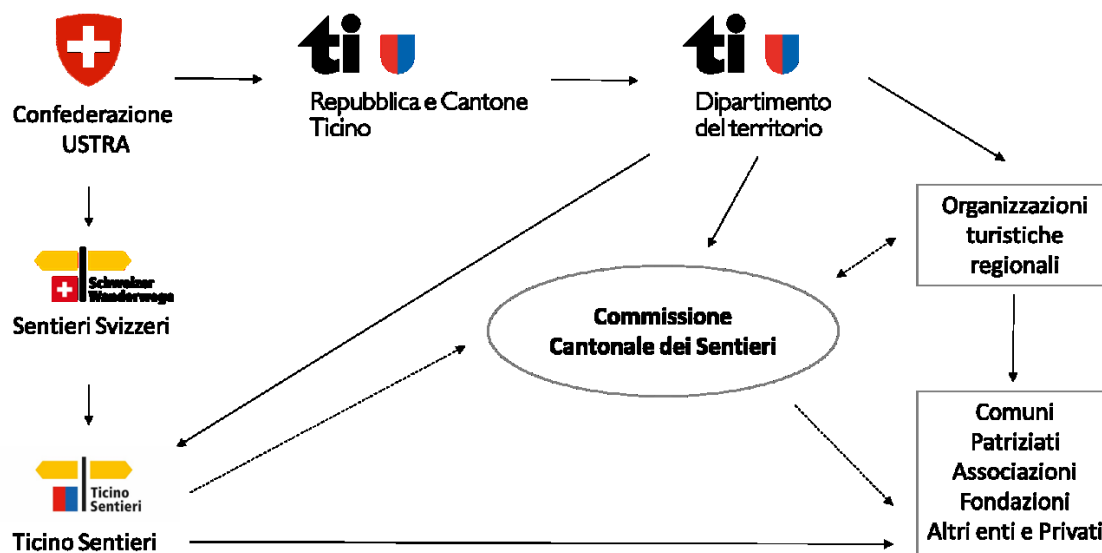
Confederazione
USTRA

ti
Repubblica e Cantone
Ticino

ti
Dipartimento
del territorio

Schweizer
Wanderwege
Sentieri Svizzeri

Organizzazioni
turistiche
regionali

Commissione
Cantonale dei Sentieri

Ticino
Sentieri
Ticino Sentieri

Comuni
Patriziati
Associazioni
Fondazioni
Altri enti e Privati